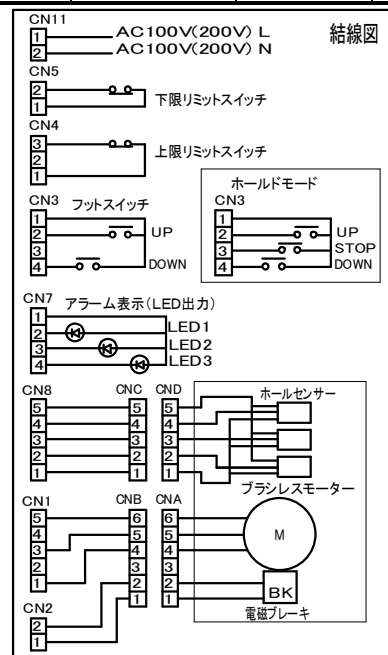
結線図

CN11
1 AC100V(200V) L
2 AC100V(200V) N

CN5
2
1 下限リミットスイッチ

CN4
3
2 上限リミットスイッチ
1

CN3 フットスイッチ
1
2 UP
3
4 DOWN

ホールドモード
CN3
1
2 UP
3 STOP
4 DOWN

CN7 アラーム表示(LED出力)
1
2 LED1
3 LED2
4 LED3

CN8
5
4
3
2
1

CNC
5
4
3
2
1

CND
5
4
3
2
1

ホールセンサー

ブラシレスモーター

CN1
5
4
3
2
1

CNB
6
5
4
3
2
1

CNA
6
5
4
3
2
1

M

BK
電磁ブレーキ

CN2
2
1